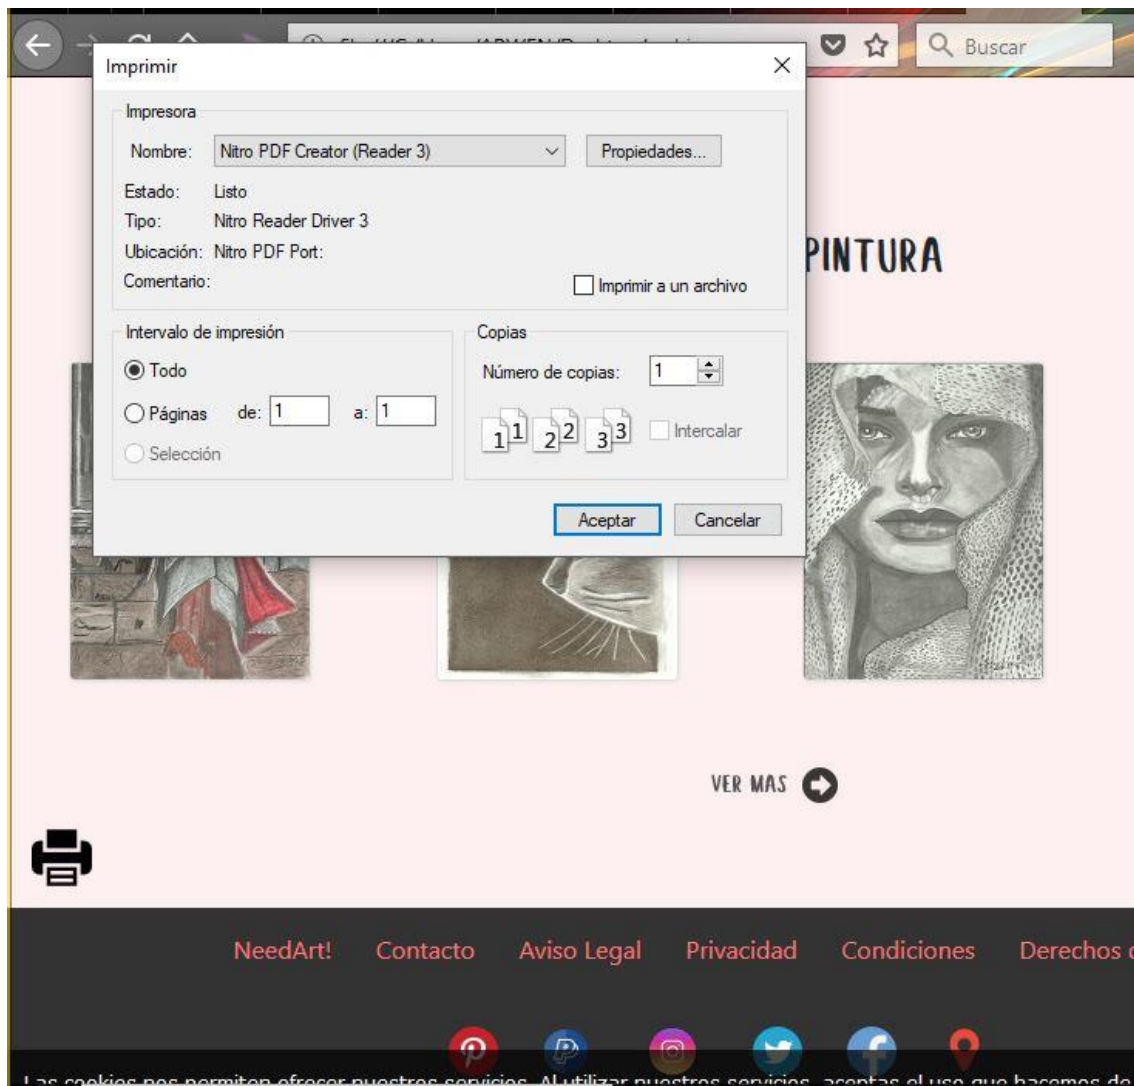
Buscar

Imprimir

Impresora

Nombre: Nitro PDF Creator (Reader 3)

Propiedades...

Estado: Listo

Tipo: Nitro Reader Driver 3

Ubicación: Nitro PDF Port:

Comentario:

Imprimir a un archivo

Intervalo de impresión

Todo

Páginas de: 1 a: 1

Selección

Copias

Número de copias: 1

$1^1$ $2^2$ $3^3$ Intercalar

Aceptar

Cancelar

PINTURA

VER MAS

NeedArt! Contacto Aviso Legal Privacidad Condiciones Derechos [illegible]

Las cookies nos permiten ofrecer nuestros servicios. Al utilizar nuestros servicios, aceptas el uso que hacemos de